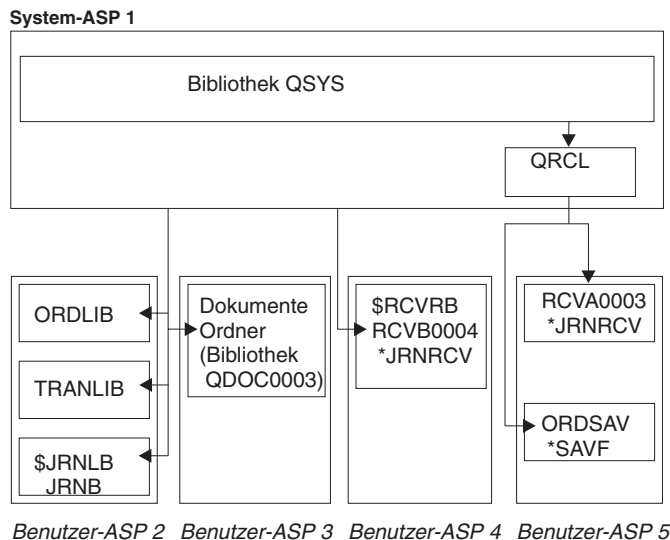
System-ASP 1

Bibliothek QSYS

QRCL

ORDLIB

TRANLIB

$JRNLB
JRNB

Dokumente
Ordner
(Bibliothek
QDOC0003)

$RCVRB
RCVB0004
*JRNRCV

RCVA0003
*JRNRCV

ORDSAV
*SAVF

Benutzer-ASP 2 Benutzer-ASP 3 Benutzer-ASP 4 Benutzer-ASP 5